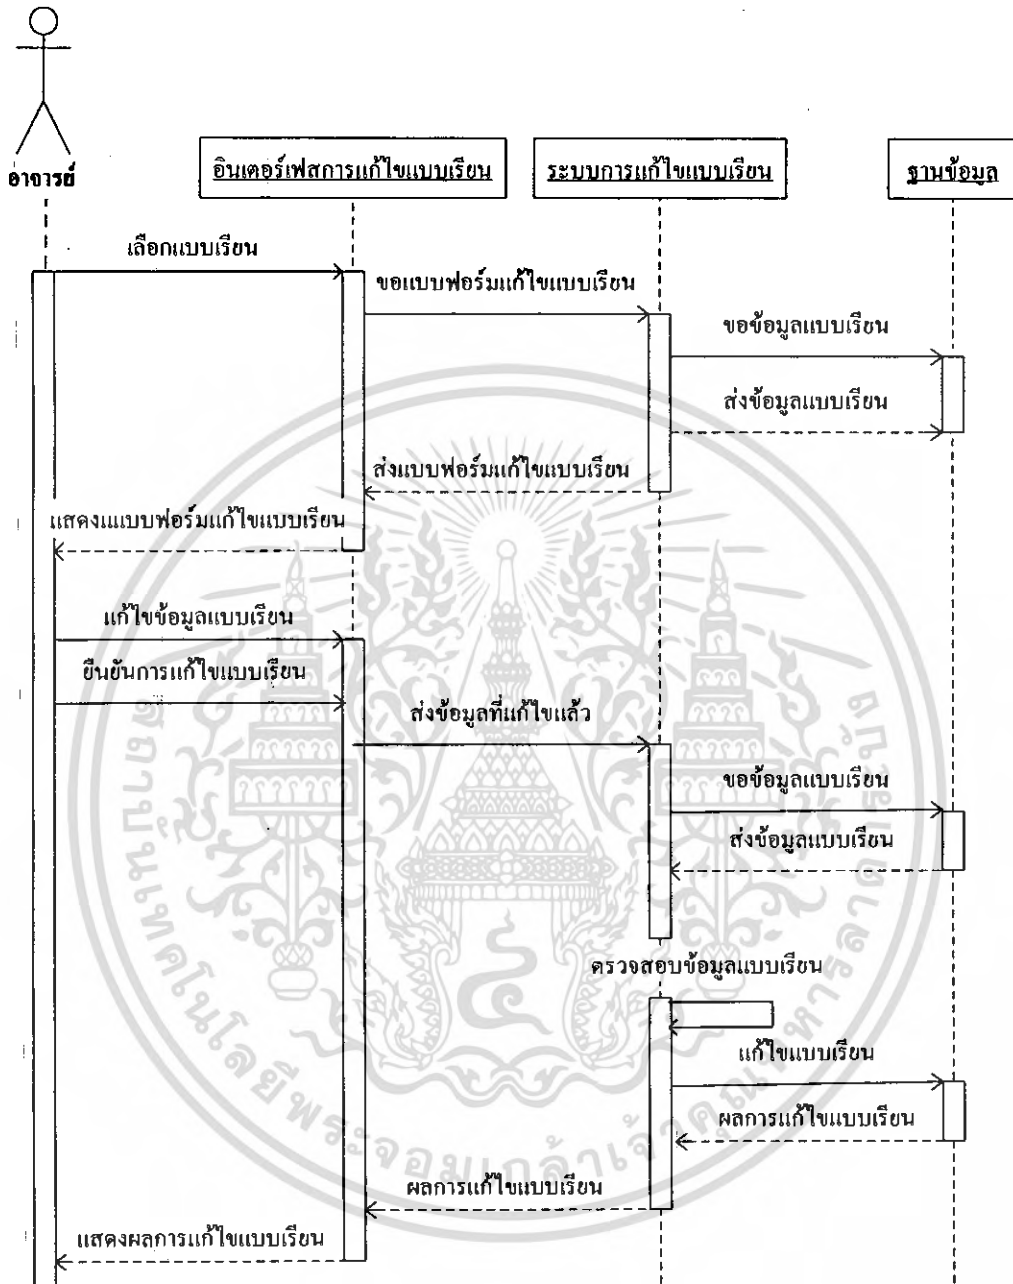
อาจารย์

อินเตอร์เฟสการแก้ไขแบบเรียน

ระบบการแก้ไขแบบเรียน

ฐานข้อมูล

เลือกแบบเรียน

ขอแบบฟอร์มแก้ไขแบบเรียน

ขอข้อมูลแบบเรียน

ส่งข้อมูลแบบเรียน

ส่งแบบฟอร์มแก้ไขแบบเรียน

แสดงแบบฟอร์มแก้ไขแบบเรียน

แก้ไขข้อมูลแบบเรียน

ยืนยันการแก้ไขแบบเรียน

ส่งข้อมูลที่แก้ไขแล้ว

ขอข้อมูลแบบเรียน

ส่งข้อมูลแบบเรียน

ตรวจสอบข้อมูลแบบเรียน

แก้ไขแบบเรียน

ผลการแก้ไขแบบเรียน

ผลการแก้ไขแบบเรียน

แสดงผลการแก้ไขแบบเรียน

มหาวิทยาลัยเทคโนโลยีพระจอมเกล้าเจ้าคุณทหารลาดกระบัง